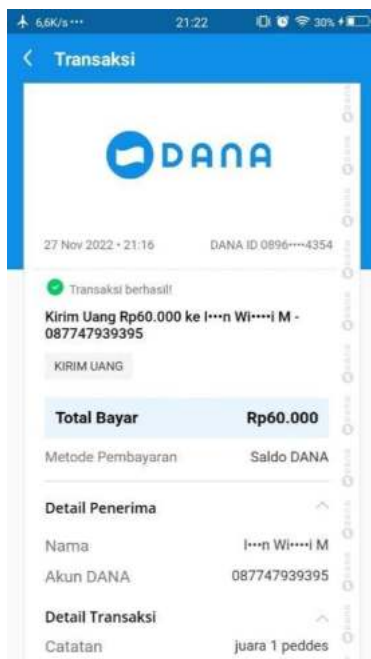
6,6K/s ··· 21:22 30%

Transaksi

DANA

27 Nov 2022 • 21:16 DANA ID 0896····4354

Transaksi berhasil!

Kirim Uang Rp60.000 ke I···n Wi····i M - 087747939395

KIRIM UANG

Total Bayar Rp60.000

Metode Pembayaran Saldo DANA

Detail Penerima

Nama I···n Wi····i M

Akun DANA 087747939395

Detail Transaksi

Catatan juara 1 peddes